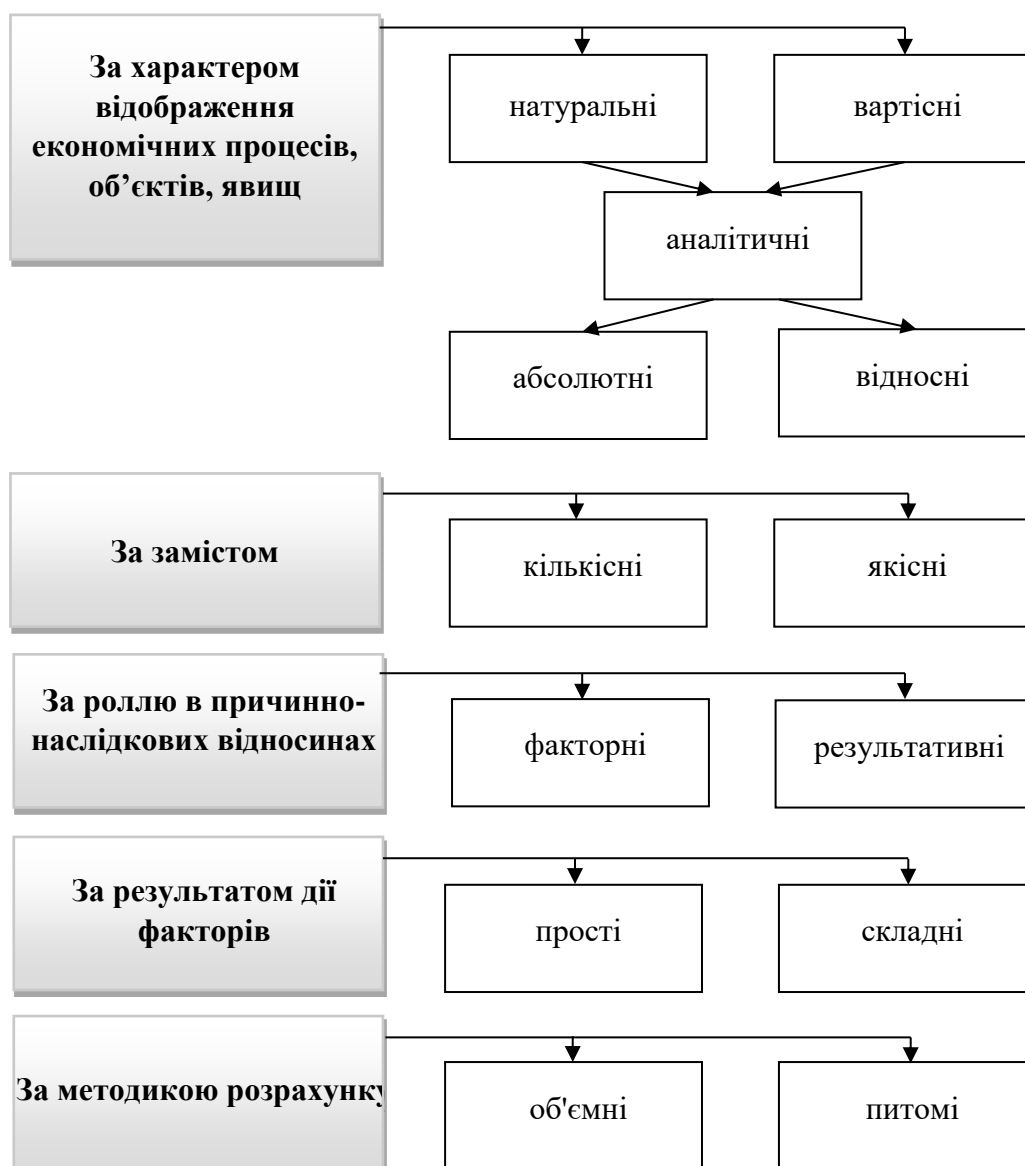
За характером відображення економічних процесів, об’єктів, явищ

натуральні

вартісні

аналітичні

абсолютні

відносні

За змістом

кількісні

якісні

За роллю в причинно-наслідкових відносинах

факторні

результативні

За результатом дії факторів

прості

складні

За методикою розрахунку

об'ємні

питомі